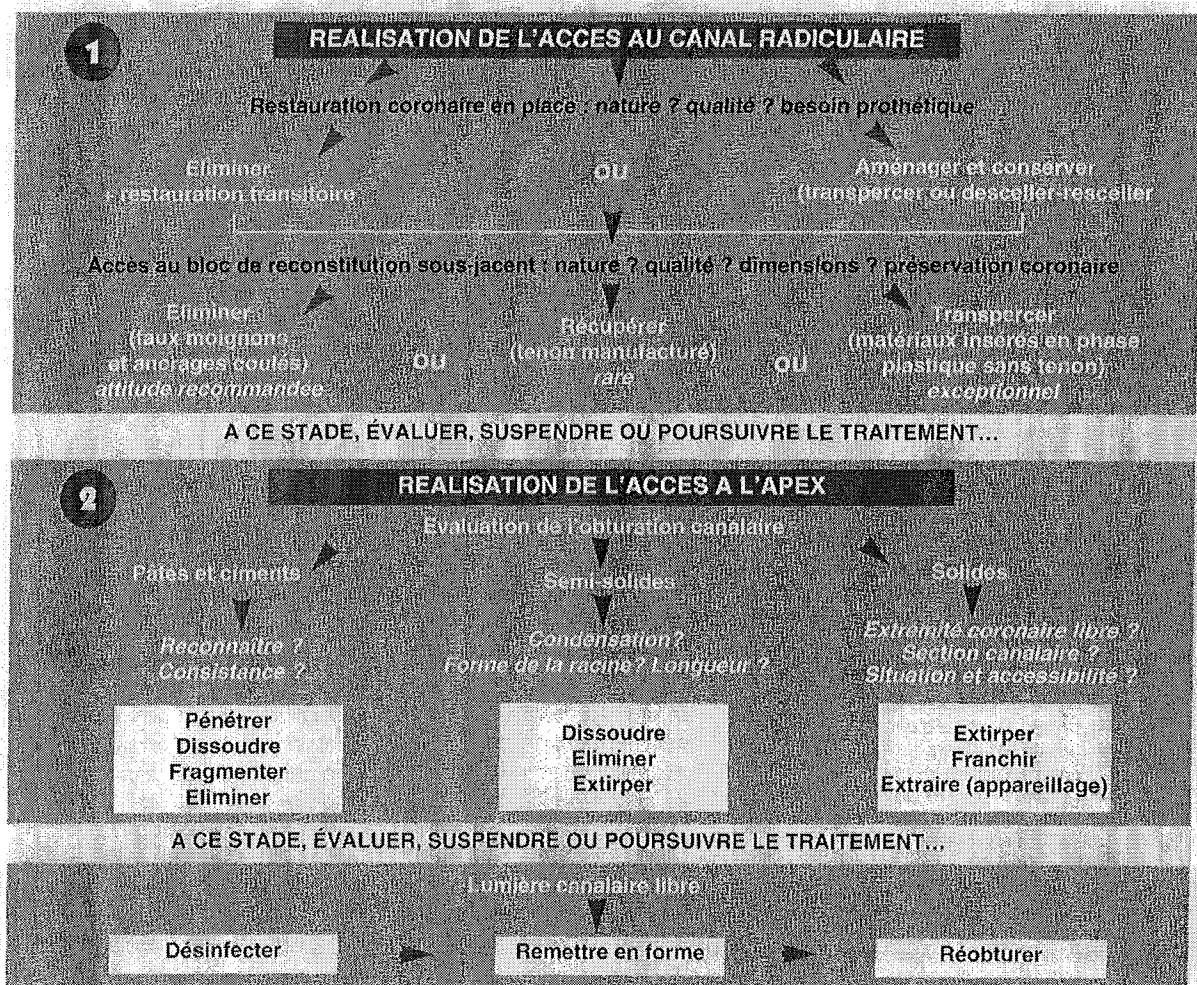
1

REALISATION DE L'ACCES AU CANAL RADICULAIRE

Restauration coronaire en place : nature ? qualité ? besoin prothétique

Eliminer + restauration transitoire

OU

Aménager et conserver (transpercer ou desceller-resceller

Accès au bloc de reconstitution sous-jacent : nature ? qualité ? dimensions ? préservation coronaire

Eliminer (faux moignons et ancrages coulés) attitude recommandée

OU

Récupérer (tenon manufacturé) rare

OU

Transpercer (matériaux insérés en phase plastique sans tenon) exceptionnel

A CE STADE, ÉVALUER, SUSPENDRE OU POURSUIVRE LE TRAITEMENT...

2

REALISATION DE L'ACCES A L'APEX

Evaluation de l'obturation canalaire

Pâtes et ciments

Reconnaître ? Consistance ?

Semi-solides

Condensation? Forme de la racine? Longueur ?

Solides

Extrémité coronaire libre ? Section canalaire ? Situation et accessibilité ?

Pénétrer
Dissoudre
Fragmenter
Eliminer

Dissoudre
Eliminer
Extirper

Extirper
Franchir
Extraire (appareillage)

A CE STADE, ÉVALUER, SUSPENDRE OU POURSUIVRE LE TRAITEMENT...

Lumière canalaire libre

Désinfecter

Remettre en forme

Réobturer